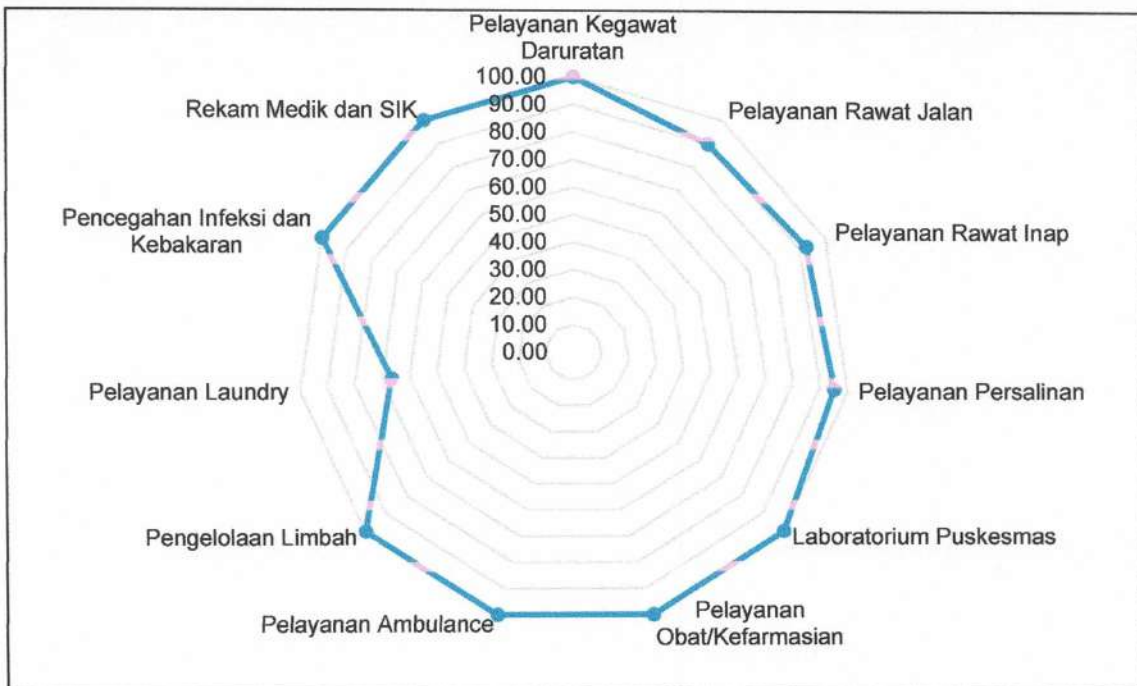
Pelayanan Kegawat Daruratan

100.00
90.00
80.00
70.00
60.00
50.00
40.00
30.00
20.00
10.00
0.00

Pelayanan Rawat Jalan

Pelayanan Rawat Inap

Pelayanan Persalinan

Laboratorium Puskesmas

Pelayanan Obat/Kefarmasian

Pelayanan Ambulance

Pengelolaan Limbah

Pelayanan Laundry

Pencegahan Infeksi dan Kebakaran

Rekam Medik dan SIK